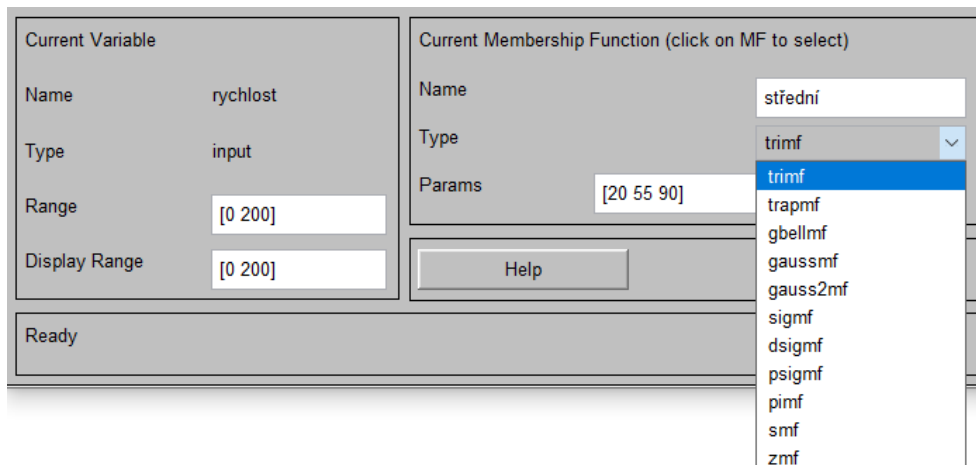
Current Variable

Name rychlost

Type input

Range [0 200]

Display Range [0 200]

Current Membership Function (click on MF to select)

Name střední

Type trimf

Params [20 55 90]

trimf
trapmf
gbellmf
gaussmf
gauss2mf
sigmf
dsigmf
psigmf
pimf
smf
zmf

Help

Ready